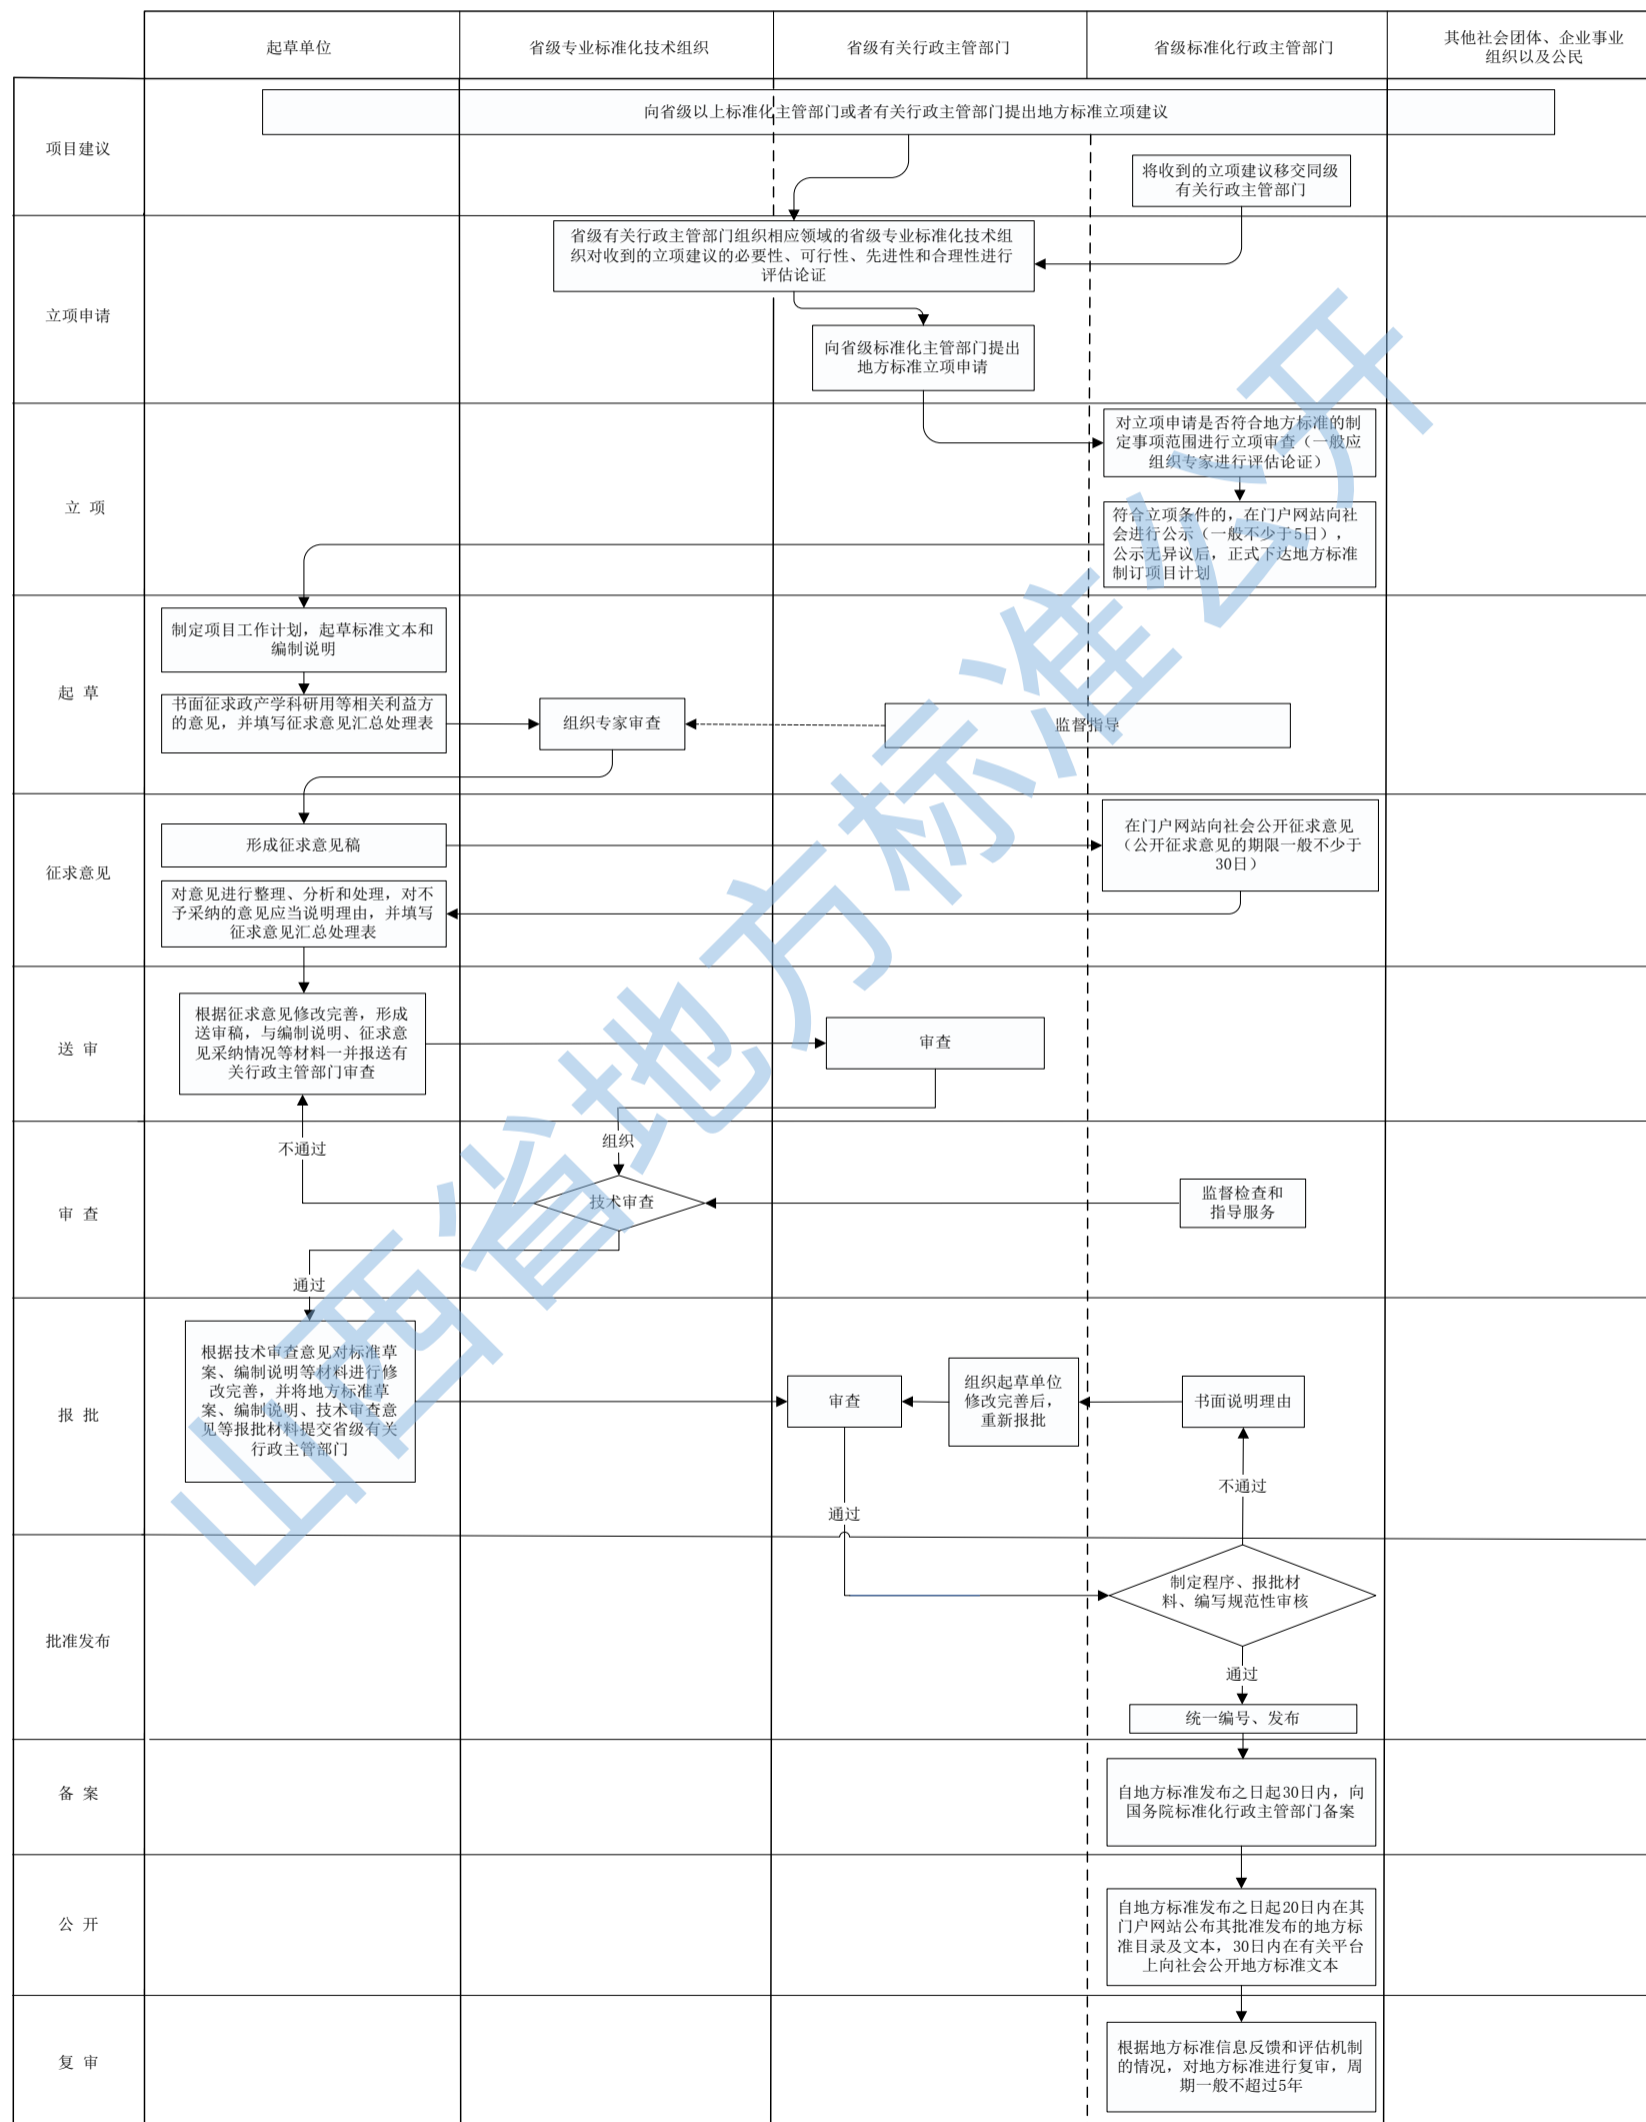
| | 起草单位 | 省级专业标准化技术组织 | 省级有关行政主管部门 | 省级标准化行政主管部门 | 其他社会团体、企业事业组织以及公民 |
|---|---|---|---|---|---|

项目建议

向省级以上标准化主管部门或者有关行政主管部门提出地方标准立项建议

将收到的立项建议移交同级有关行政主管部门

立项申请

省级有关行政主管部门组织相应领域的省级专业标准化技术组织对收到的立项建议的必要性、可行性、先进性和合理性进行评估论证

向省级标准化主管部门提出地方标准立项申请

立 项

对立项申请是否符合地方标准的制定事项范围进行立项审查（一般应组织专家进行评估论证）

符合立项条件的，在门户网站向社会进行公示（一般不少于5日），公示无异议后，正式下达地方标准制订项目计划

起 草

制定项目工作计划，起草标准文本和编制说明

书面征求政产学科研用等相关利益方的意见，并填写征求意见汇总处理表

组织专家审查

监督指导

征求意见

形成征求意见稿

在门户网站向社会公开征求意见（公开征求意见的期限一般不少于30日）

对意见进行整理、分析和处理，对不予采纳的意见应当说明理由，并填写征求意见汇总处理表

送 审

根据征求意见修改完善，形成送审稿，与编制说明、征求意见采纳情况等材料一并报送有关行政主管部门审查

审查

审 查

不通过

组织

技术审查

监督检查和指导服务

通过

报 批

根据技术审查意见对标准草案、编制说明等材料进行修改完善，并将地方标准草案、编制说明、技术审查意见等报批材料提交省级有关行政主管部门

审查

组织起草单位修改完善后，重新报批

书面说明理由

不通过

通过

批准发布

制定程序、报批材料、编写规范性审核

通过

统一编号、发布

备 案

自地方标准发布之日起30日内，向国务院标准化行政主管部门备案

公 开

自地方标准发布之日起20日内在其门户网站公布其批准发布的地方标准目录及文本，30日内在有关平台上向社会公开地方标准文本

复 审

根据地方标准信息反馈和评估机制的情况，对地方标准进行复审，周期一般不超过5年

山西省地方标准公开